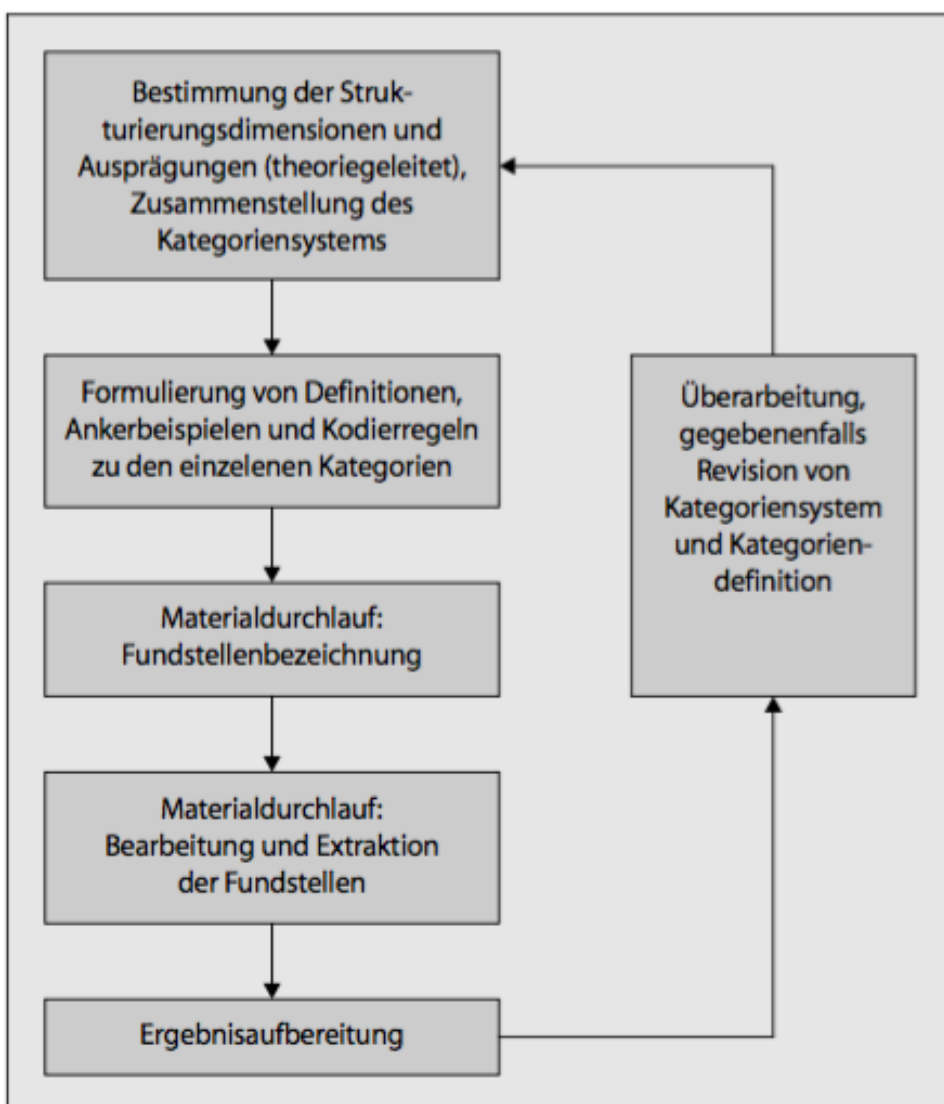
Bestimmung der Strukturierungsdimensionen und Ausprägungen (theoriegeleitet), Zusammenstellung des Kategoriensystems

Formulierung von Definitionen, Ankerbeispielen und Kodierregeln zu den einzelenen Kategorien

Materialdurchlauf: Fundstellenbezeichnung

Materialdurchlauf: Bearbeitung und Extraktion der Fundstellen

Ergebnisaufbereitung

Überarbeitung, gegebenenfalls Revision von Kategoriensystem und Kategoriendefinition